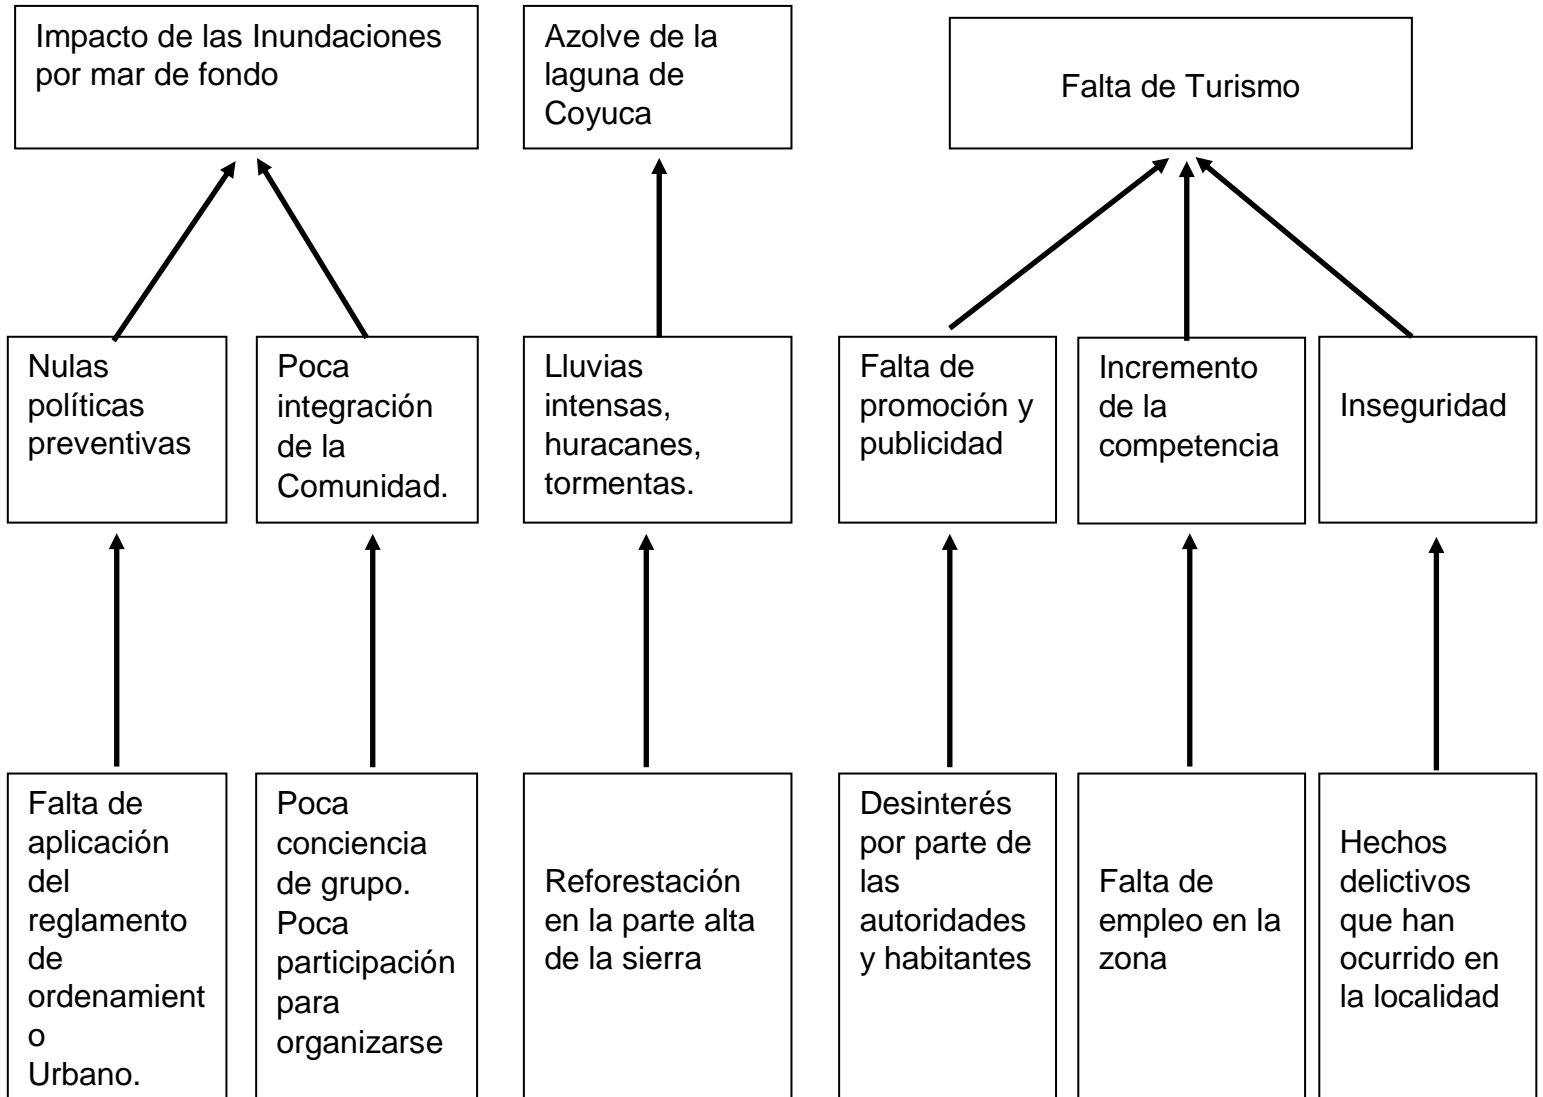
Impacto de las Inundaciones por mar de fondo

Azolve de la laguna de Coyuca

Falta de Turismo

Nulas políticas preventivas

Poca integración de la Comunidad.

Lluvias intensas, huracanes, tormentas.

Falta de promoción y publicidad

Incremento de la competencia

Inseguridad

Falta de aplicación del reglamento de ordenamient o Urbano.

Poca conciencia de grupo. Poca participación para organizarse

Reforestación en la parte alta de la sierra

Desinterés por parte de las autoridades y habitantes

Falta de empleo en la zona

Hechos delictivos que han ocurrido en la localidad